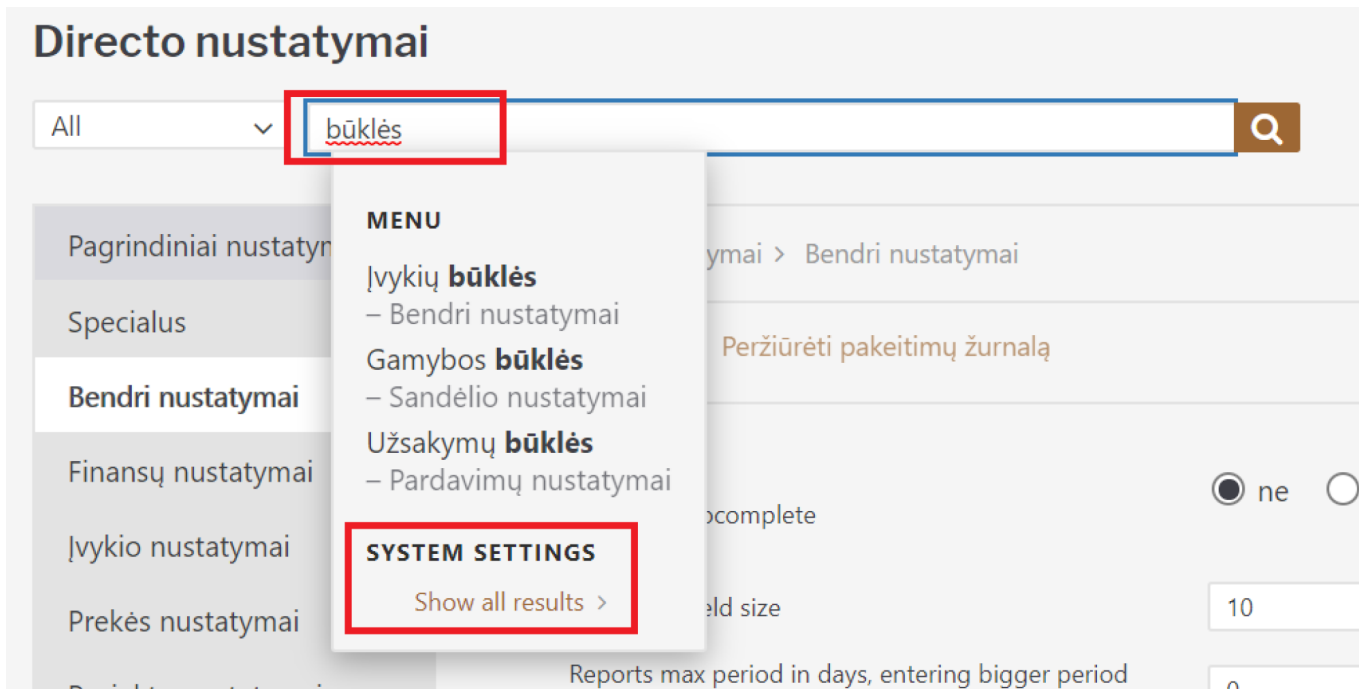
Directo nustatymai

All

būklės

Pagrindiniai nustatym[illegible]

Specialus

Bendri nustatymai

Finansų nustatymai

Įvykio nustatymai

Prekės nustatymai

MENU

Įvykių **būklės**
– Bendri nustatymai

Gamybos **būklės**
– Sandėlio nustatymai

Užsakymų **būklės**
– Pardavimų nustatymai

SYSTEM SETTINGS

Show all results >

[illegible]ymai > Bendri nustatymai

Peržiūrėti pakeitimų žurnalą

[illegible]ocomplete

ne

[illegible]eld size

10

Reports max period in days, entering bigger period

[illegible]